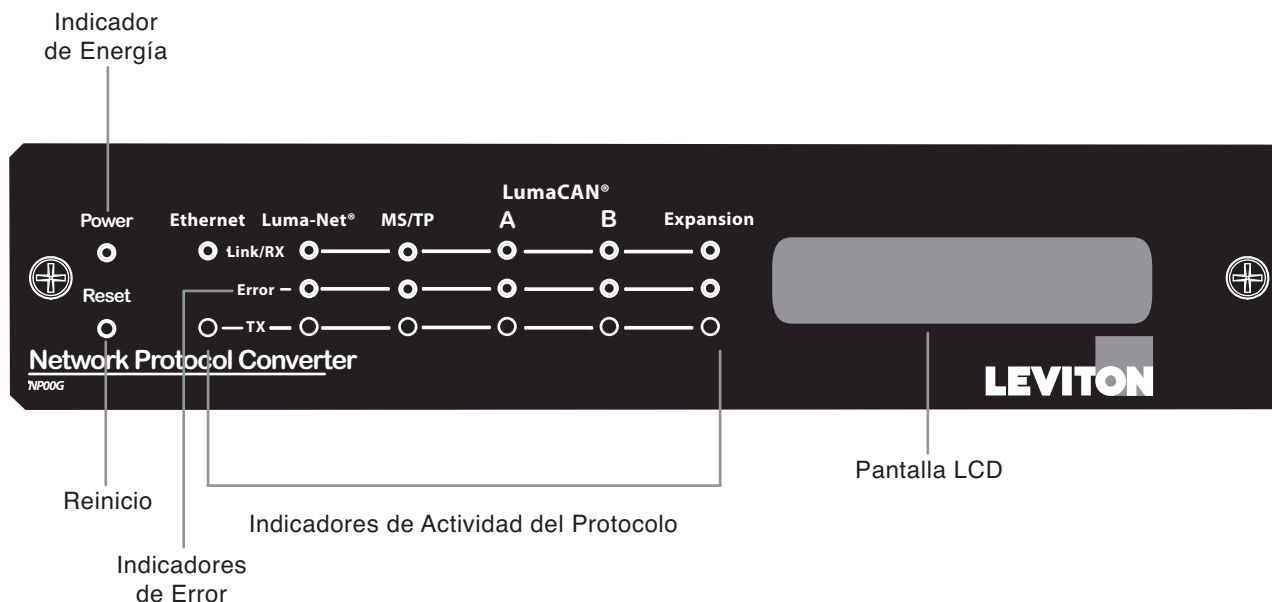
Indicador de Energía

LumaCAN®

Power

Ethernet

Luma-Net®

MS/TP

A

B

Expansion

Link/RX

Reset

Error

TX

Network Protocol Converter

NP00G

LEVITON

Reinicio

Pantalla LCD

Indicadores de Actividad del Protocolo

Indicadores de Error